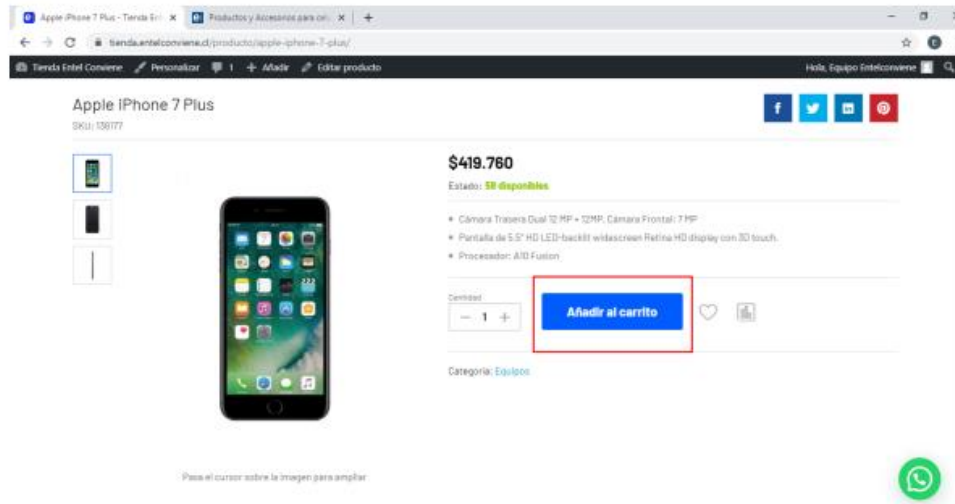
Apple iPhone 7 Plus - Tienda Ent × Productos y Accesorios para cel × +

tienda.entelconviene.cl/producto/apple-iphone-7-plus/

Tienda Entel Conviene Personalizar 1 + Añadir Editar producto Hola, Equipo Entelconviene

Apple IPhone 7 Plus
SKU: 138177

f

$419.760
Estado: 58 disponibles

• Cámara Trasera Dual 12 MP + 12MP, Cámara Frontal: 7 MP
• Pantalla de 5.5" HD LED-backlit widescreen Retina HD display con 3D touch.
• Procesador: A10 Fusion

Cantidad
− 1 +

Añadir al carrito

Categoría: Equipos

Pasa el cursor sobre la imagen para ampliar